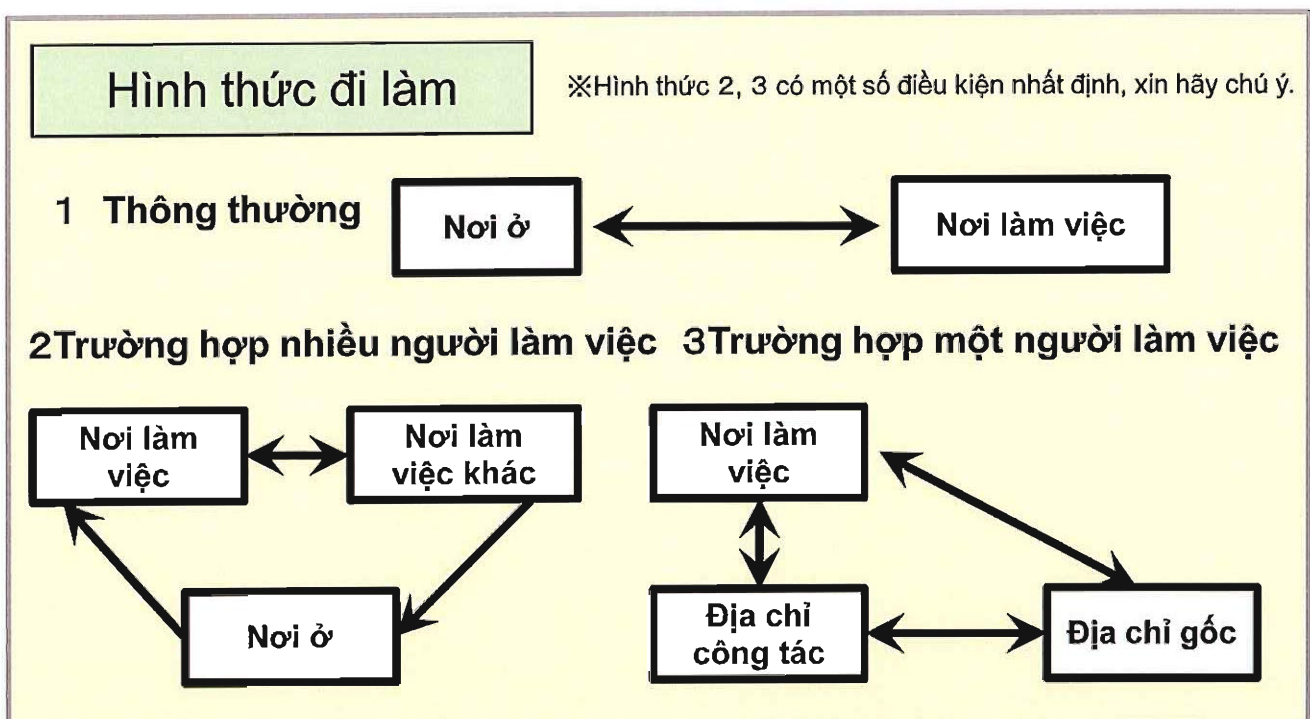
Hình thức đi làm

※Hình thức 2, 3 có một số điều kiện nhất định, xin hãy chú ý.

1 Thông thường

Nơi ở

Nơi làm việc

2Trường hợp nhiều người làm việc

3Trường hợp một người làm việc

Nơi làm việc

Nơi làm việc khác

Nơi ở

Nơi làm việc

Địa chỉ công tác

Địa chỉ gốc